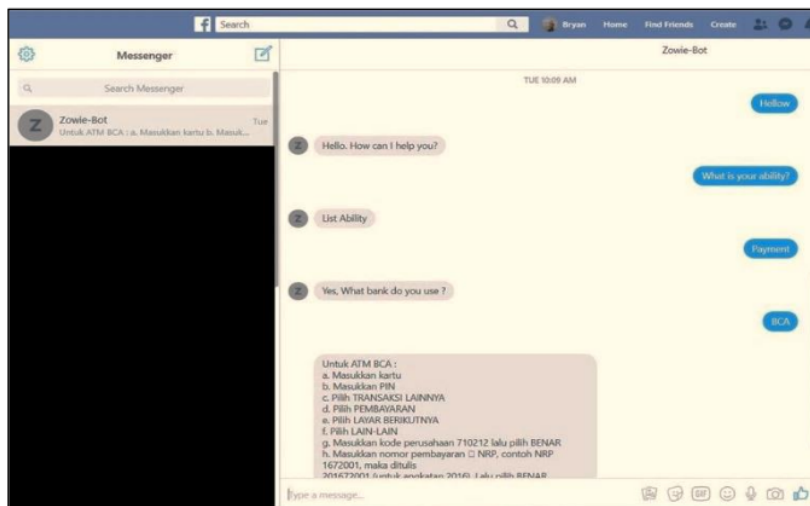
Search

Bryan Home Find Friends Create

Messenger

Search Messenger

Z

Zowie-Bot

Tue

Untuk ATM BCA : a. Masukkan kartu b. Masuk...

Zowie-Bot

TUE 10:09 AM

Hellow

Z

Hello. How can I help you?

What is your ability?

Z

List Ability

Payment

Z

Yes, What bank do you use ?

BCA

Untuk ATM BCA :
a. Masukkan kartu
b. Masukkan PIN
c. Pilih TRANSAKSI LAINNYA
d. Pilih PEMBAYARAN
e. Pilih LAYAR BERIKUTNYA
f. Pilih LAIN-LAIN
g. Masukkan kode perusahaan 710212 lalu pilih BENAR
h. Masukkan nomor pembayaran □ NRP, contoh NRP 1672001, maka ditulis
201672001 (untuk angkatan 2016). Lalu pilih BENAR

Type a message...

GIF